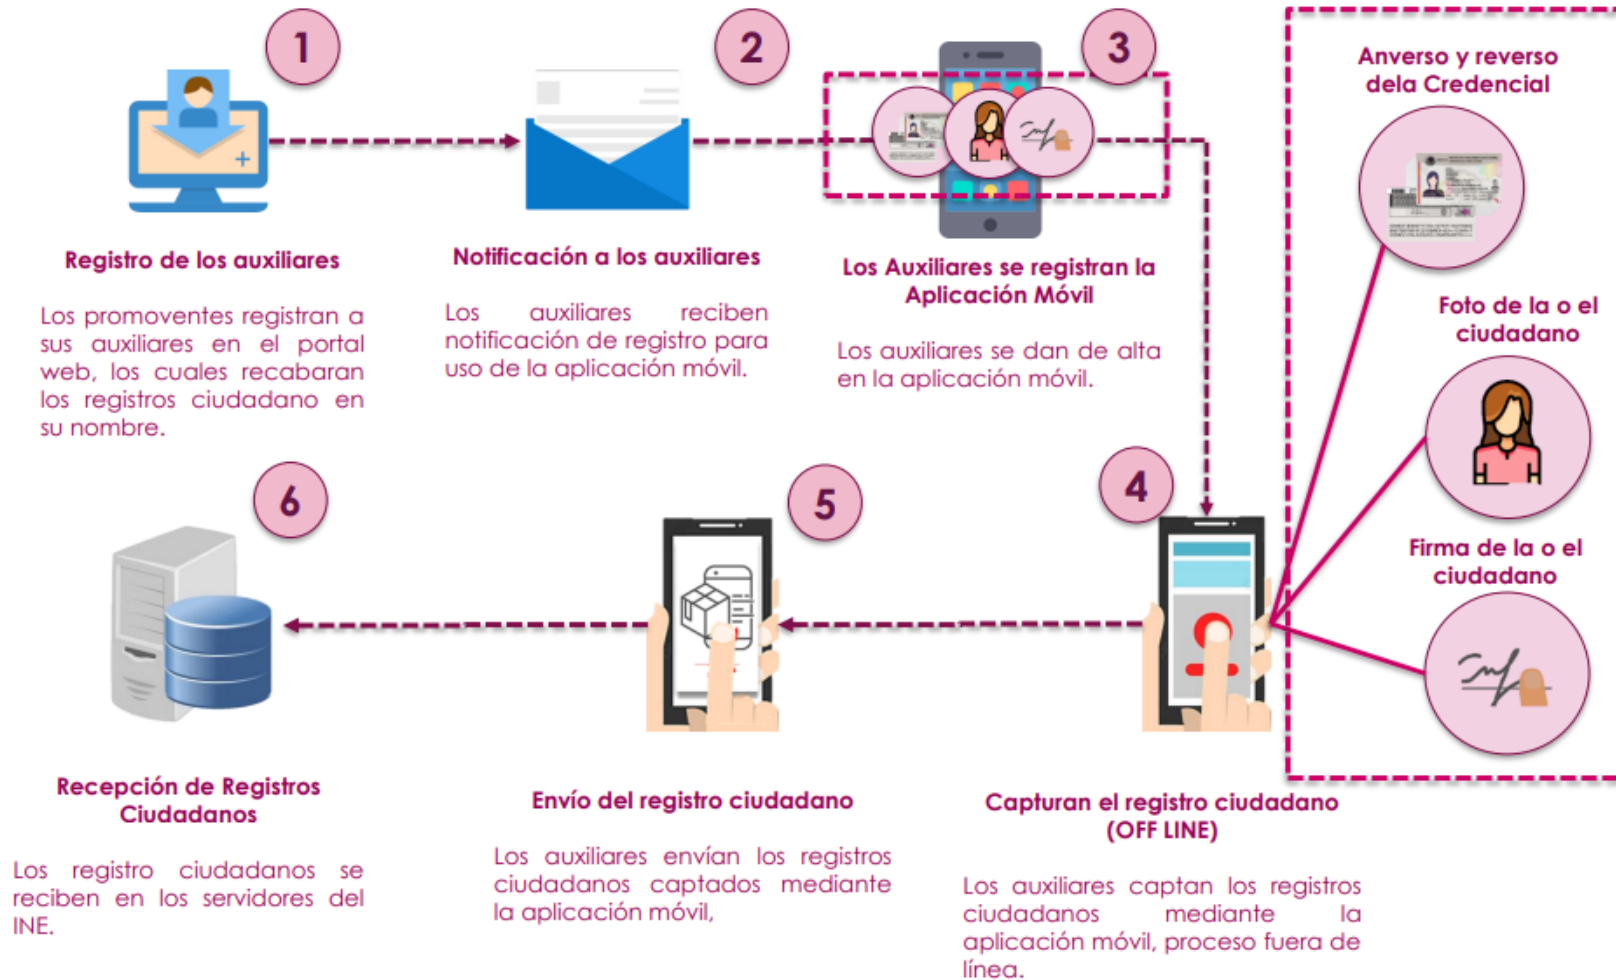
1

Registro de los auxiliares

Los promoventes registran a sus auxiliares en el portal web, los cuales recabaran los registros ciudadano en su nombre.

2

Notificación a los auxiliares

Los auxiliares reciben notificación de registro para uso de la aplicación móvil.

3

Los Auxiliares se registran la Aplicación Móvil

Los auxiliares se dan de alta en la aplicación móvil.

Anverso y reverso dela Credencial

Foto de la o el ciudadano

Firma de la o el ciudadano

6

Recepción de Registros Ciudadanos

Los registro ciudadanos se reciben en los servidores del INE.

5

Envío del registro ciudadano

Los auxiliares envían los registros ciudadanos captados mediante la aplicación móvil,

4

Capturan el registro ciudadano (OFF LINE)

Los auxiliares captan los registros ciudadanos mediante la aplicación móvil, proceso fuera de línea.